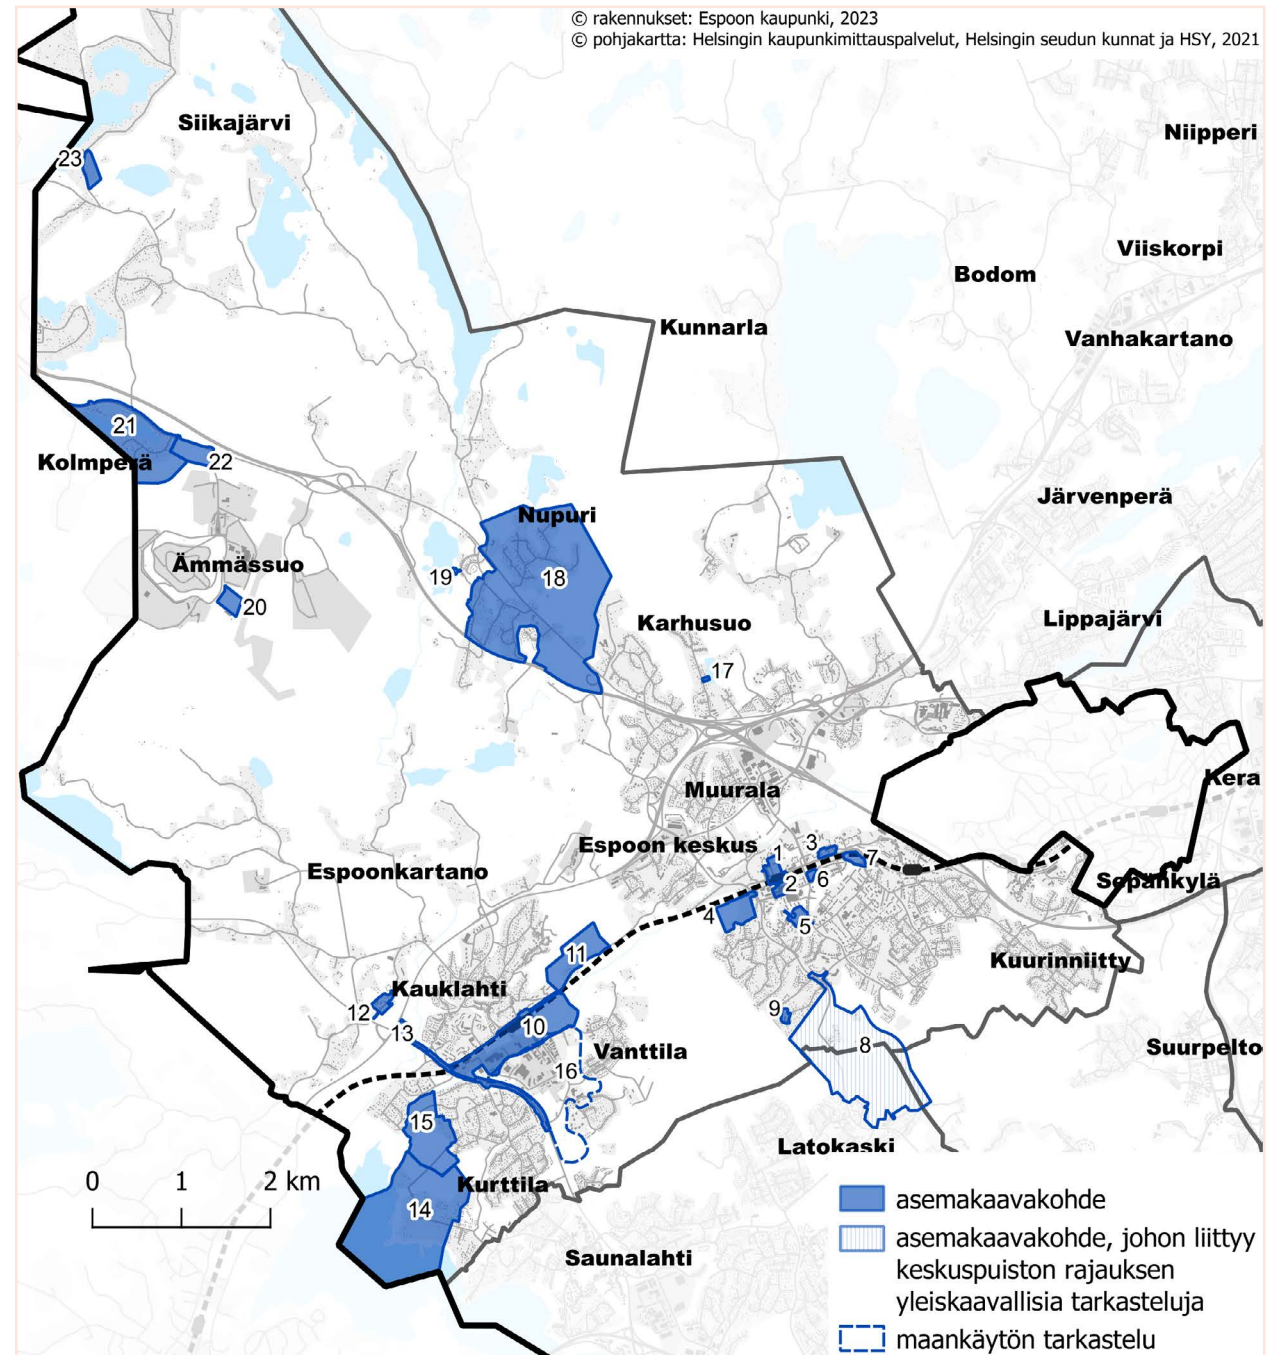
© rakennukset: Espoon kaupunki, 2023
© pohjakartta: Helsingin kaupunkimittauspalvelut, Helsingin seudun kunnat ja HSY, 2021

Siikajärvi
23
Niipperi
Viiskorpi
Bodom
Kunnarla
Vanhakartano
21
Kolmperä
22
Järvenperä
Nupuri
Ämmässuo
19
18
20
Karhusuo
Lippajärvi
17
Kera
Muurala
Espoon keskus
3
1
7
2
6
Sepänkylä
Espoonkartano
4
5
11
Kuurinniitty
Kauklahti
12
9
13
10
8
Vanttila
16
Suurpelto
15
Latokaski
0
1
2 km
Kurttila
14
Saunalahti

asemakaavakohde
asemakaavakohde, johon liittyy keskuspuiston rajauksen yleiskaavallisia tarkasteluja
maankäytön tarkastelu